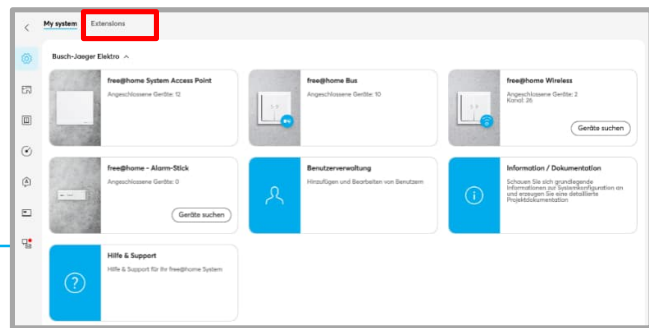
My system Extensions

Busch-Jaeger Elektro ^

free@home System Access Point
Angeschlossene Geräte: 12

free@home Bus
Angeschlossene Geräte: 10

free@home Wireless
Angeschlossene Geräte: 2
Kanal: 25

Geräte suchen

free@home - Alarm-Stick
Angeschlossene Geräte: 0

Geräte suchen

Benutzerverwaltung
Hinzufügen und Bearbeiten von Benutzern

Information / Dokumentation
Schauen Sie sich grundlegende Informationen zur Systemkonfiguration an und erzeugen Sie eine detaillierte Projektdokumentation

Hilfe & Support
Hilfe & Support für Ihr free@home System